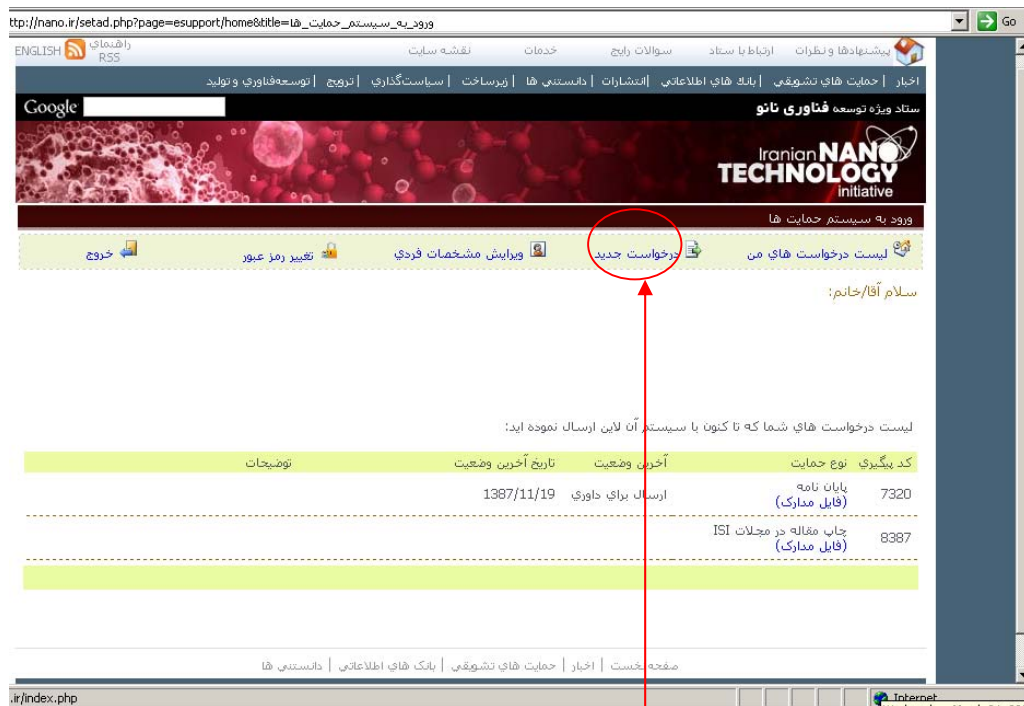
ttp://nano.ir/setad.php?page=esupport/home&title=ورود_به_سيستم_حمايت_ها
Go

پيشنهادها و نظرات | ارتباط با ستاد | سوالات رايج | خدمات | نقشه سايت | راهنماي RSS | ENGLISH

اخبار | حمايت هاي تشويقي | بانك هاي اطلاعاتي | انتشارات | دانستني ها | زيرساخت | سياستگذاري | ترويج | توسعه‌فناوري و توليد

ستاد ويژه توسعه فناوري نانو
Google

Iranian NANO TECHNOLOGY initiative

ورود به سيستم حمايت ها

ليست درخواست هاي من | درخواست جديد | ويرايش مشخصات فردي | تغيير رمز عبور | خروج

سلام آقا/خانم:

ليست درخواست هاي شما كه تا كنون با سيستم آن لاين ارسال نموده ايد:

| كد پيگيري | نوع حمايت | آخرين وضعيت | تاريخ آخرين وضعيت | توضيحات |
|---|---|---|---|---|
| 7320 | پايان نامه (فايل مدارك) | ارسال براي داوري | 1387/11/19 | |
| 8387 | چاپ مقاله در مجلات ISI (فايل مدارك) | | | |

صفحه نخست | اخبار | حمايت هاي تشويقي | بانك هاي اطلاعاتي | دانستني ها

.ir/index.php
Internet